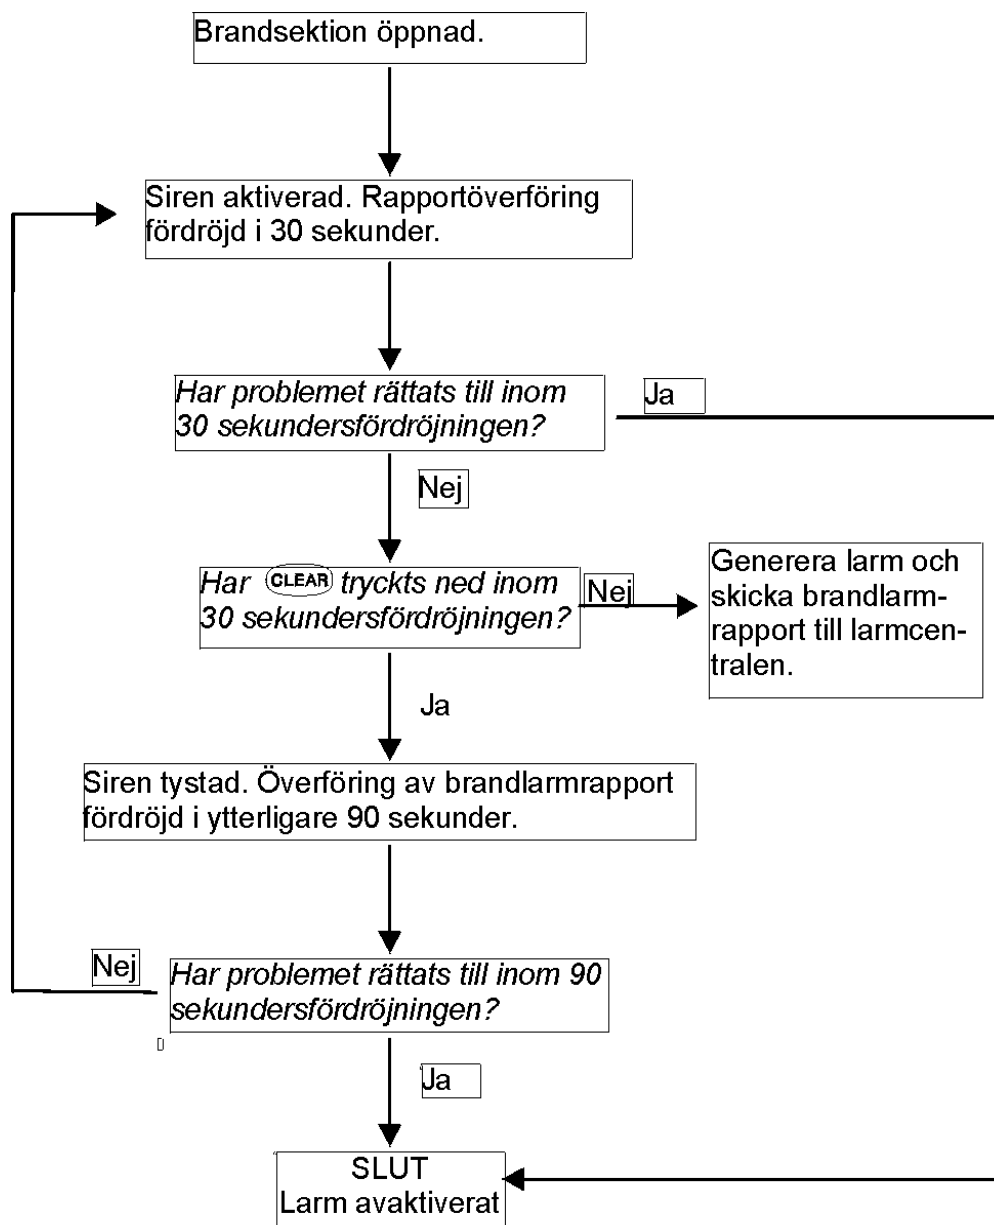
Brandsektion öppnad.

Siren aktiverad. Rapportöverföring fördröjd i 30 sekunder.

*Har problemet rättats till inom 30 sekundersfördröjningen?*

Ja

Nej

*Har CLEAR tryckts ned inom 30 sekundersfördröjningen?*

Nej

Generera larm och skicka brandlarmrapport till larmcentralen.

Ja

Siren tystad. Överföring av brandlarmrapport fördröjd i ytterligare 90 sekunder.

Nej

*Har problemet rättats till inom 90 sekundersfördröjningen?*

Ja

SLUT
Larm avaktiverat